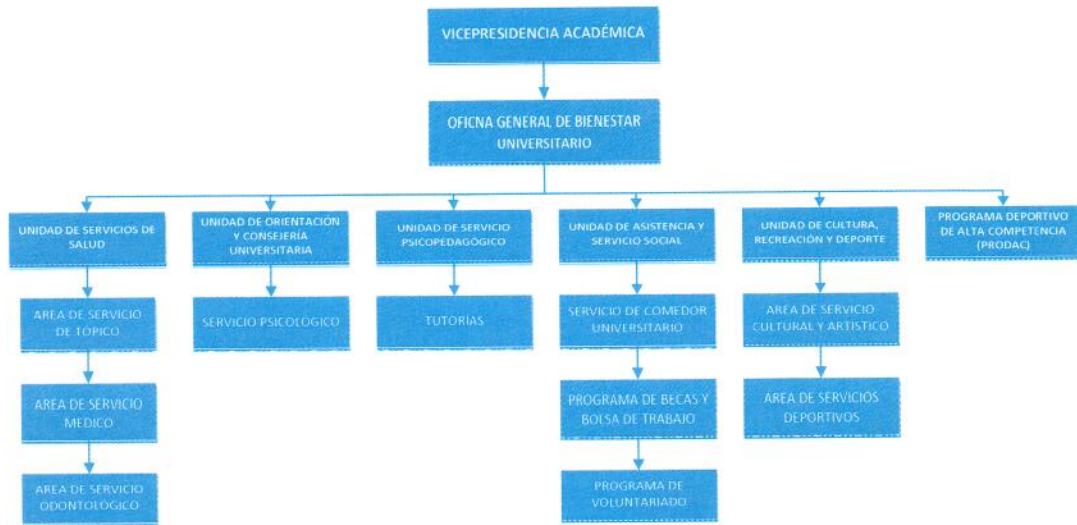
VICEPRESIDENCIA ACADÉMICA

OFICNA GENERAL DE BIENESTAR UNIVERSITARIO

UNIDAD DE SERVICIOS DE SALUD

AREA DE SERVICIO DE TÓPICO

AREA DE SERVICIO MEDICO

AREA DE SERVICIO ODONTOLOGICO

UNIDAD DE ORIENTACIÓN Y CONSEJERÍA UNIVERSITARIA

SERVICIO PSICOLOGICO

UNIDAD DE SERVICIO PSICOPEDAGÓGICO

TUTORIAS

UNIDAD DE ASISTENCIA Y SERVICIO SOCIAL

SERVICIO DE COMEDOR UNIVERSITARIO

PROGRAMA DE BECAS Y BOLSA DE TRABAJO

PROGRAMA DE VOLUNTARIADO

UNIDAD DE CULTURA, RECREACIÓN Y DEPORTE

AREA DE SERVICIO CULTURAL Y ARTISTICO

AREA DE SERVICIOS DEPORTIVOS

PROGRAMA DEPORTIVO DE ALTA COMPETENCIA (PRODAC)